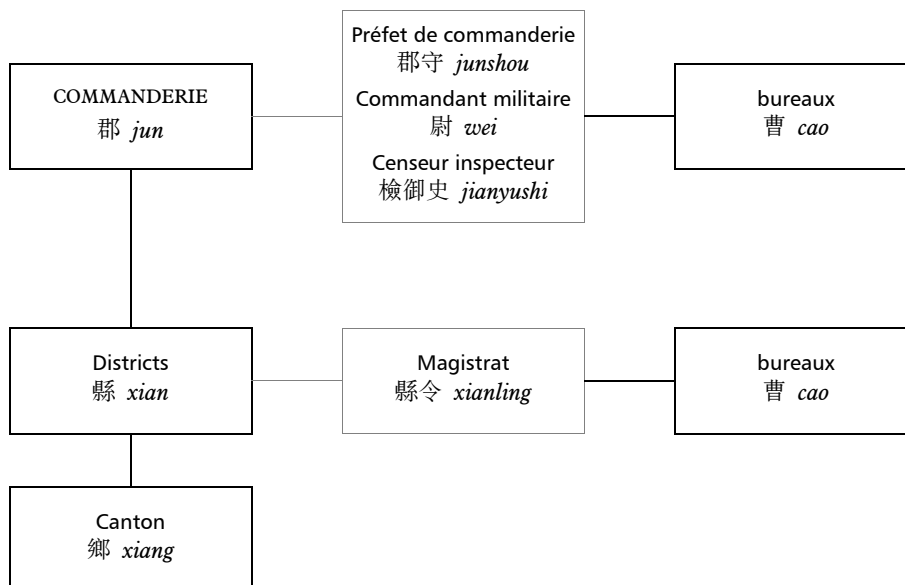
COMMANDERIE
郡 *jun*

Préfet de commanderie
郡守 *junshou*
Commandant militaire
尉 *wei*
Censeur inspecteur
檢御史 *jianyushi*

bureaux
曹 *cao*

Districts
縣 *xian*

Magistrat
縣令 *xianling*

bureaux
曹 *cao*

Canton
鄉 *xiang*